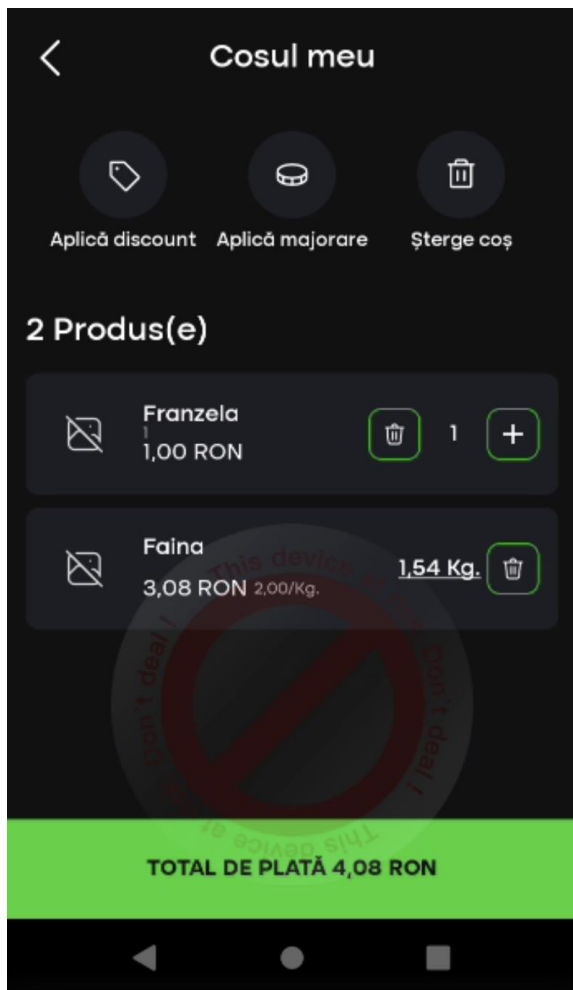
Cosul meu

Aplică discount Aplică majorare Șterge coș

2 Produs(e)

Franzela
1
1,00 RON
1

Faina
3,08 RON 2,00/Kg.
1,54 Kg.

This device ... don't deal ! This device ... don't deal !

TOTAL DE PLATĂ 4,08 RON